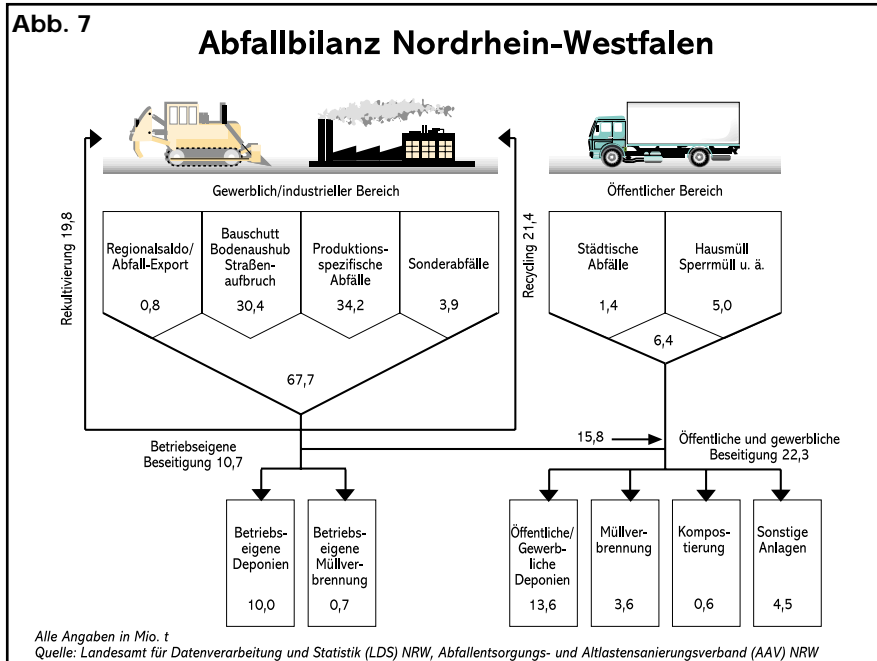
Abb. 7

Abfallbilanz Nordrhein-Westfalen

Gewerblich/industrieller Bereich

Öffentlicher Bereich

Rekultivierung 19,8

Recycling 21,4

Regionalsaldo/ Abfall-Export 0,8

Bauschutt Bodenaushub Straßenaufbruch 30,4

Produktionsspezifische Abfälle 34,2

Sonderabfälle 3,9

Städtische Abfälle 1,4

Hausmüll Sperrmüll u. ä. 5,0

6,4

67,7

Betriebseigene Beseitigung 10,7

15,8

Öffentliche und gewerbliche Beseitigung 22,3

Betriebseigene Deponien 10,0

Betriebseigene Müllverbrennung 0,7

Öffentliche/ Gewerbliche Deponien 13,6

Müllverbrennung 3,6

Kompostierung 0,6

Sonstige Anlagen 4,5

Alle Angaben in Mio. t
Quelle: Landesamt für Datenverarbeitung und Statistik (LDS) NRW, Abfallentsorgungs- und Altlastensanierungsverband (AAV) NRW